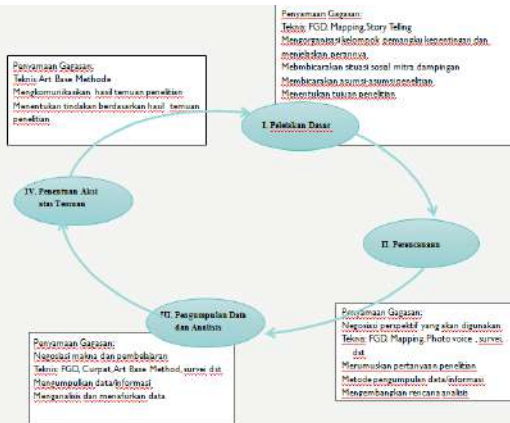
Penyamaan Gagasan:
Teknis FGD, Mapping, Story Telling
Mengorganisasi kelompok pemangku kepentingan dan menjelaskan perannya
Membicarakan situasi sosial mitra dampingan
Membicarakan asumsi-asumsi penelitian
Menentukan tujuan penelitian

Penyamaan Gagasan:
Teknis Art Base Methode
Mengkomunikasikan hasil temuan penelitian
Menentukan tindakan berdasarkan hasil temuan penelitian

I. Peletakan Dasar

IV. Penentuan Aksi atas Temuan

II. Perencanaan

III. Pengumpulan Data dan Analisis

Penyamaan Gagasan:
Negosiasi perspektif yang akan digunakan
Teknis FGD, Mapping, Photo voice , survei, dst
Merumuskan pertanyaan penelitian
Metode pengumpulan data/informasi
Mengembangkan rencana analisis

Penyamaan Gagasan:
Negosiasi makna dan pembelajaran
Teknis FGD, Curpat, Art Base Method, survei dst
Mengumpulkan data/informasi
Menganalisis dan menafsirkan data